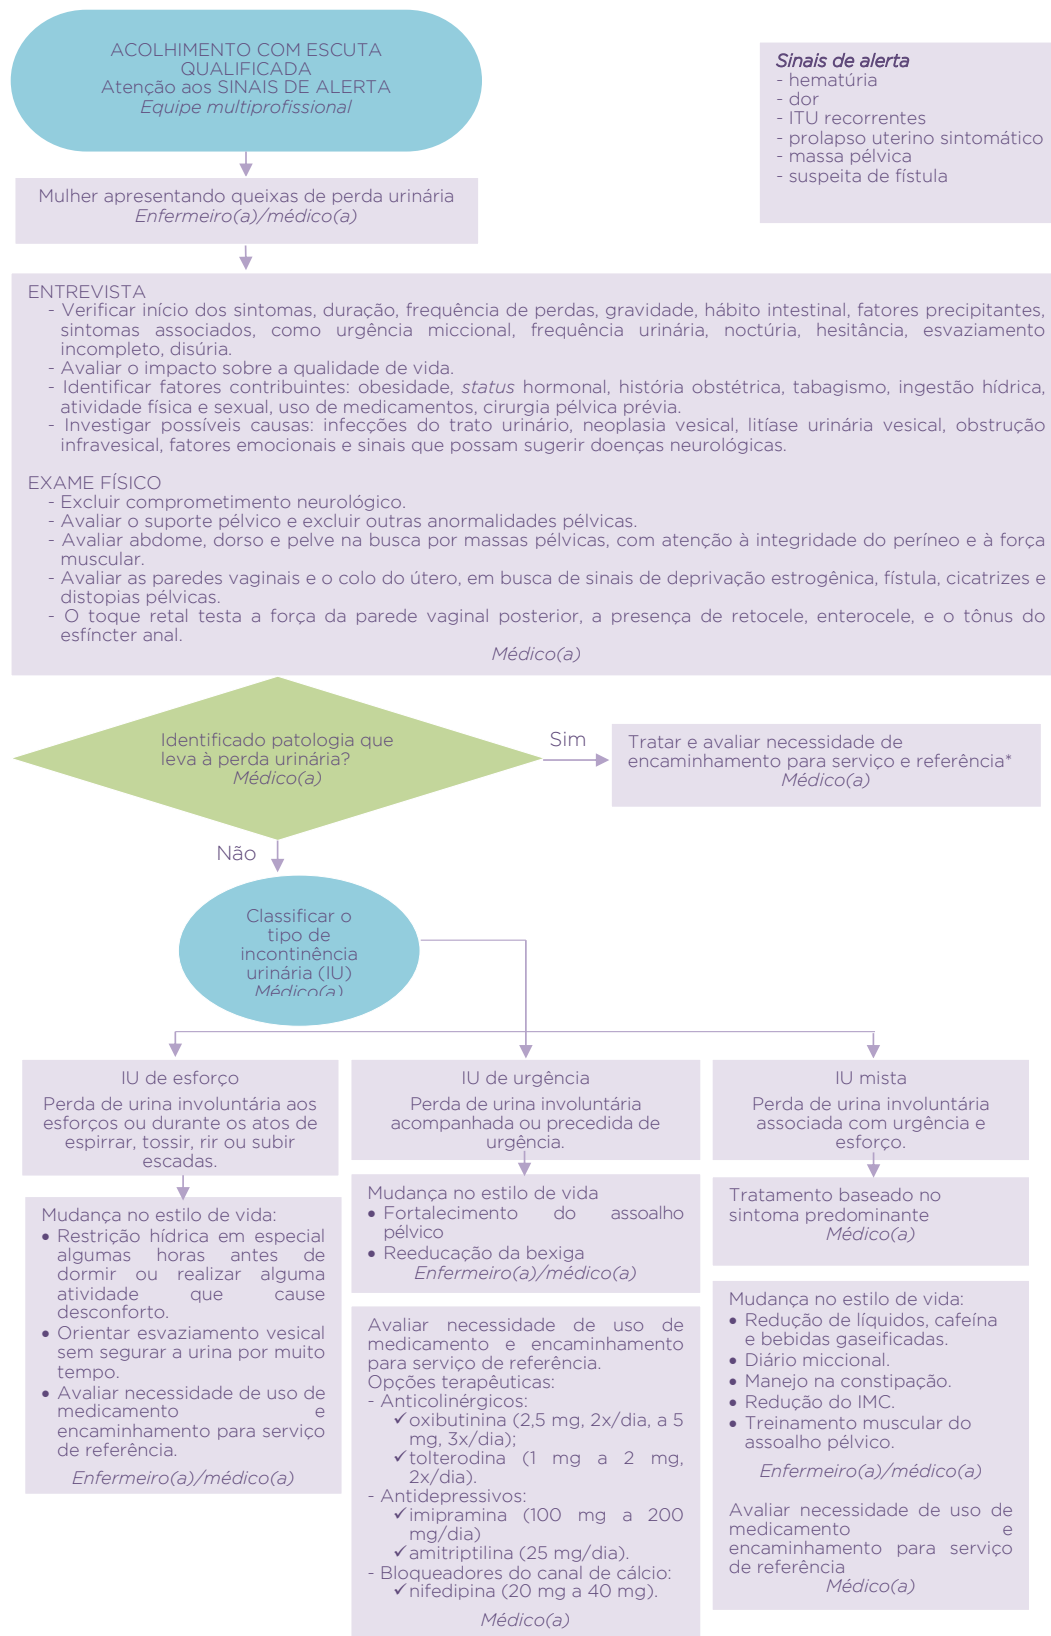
ACOLHIMENTO COM ESCUTA QUALIFICADA
Atenção aos SINAIS DE ALERTA
Equipe multiprofissional

Sinais de alerta
- hematúria
- dor
- ITU recorrentes
- prolapso uterino sintomático
- massa pélvica
- suspeita de fístula

Mulher apresentando queixas de perda urinária
Enfermeiro(a)/médico(a)

ENTREVISTA
- Verificar início dos sintomas, duração, frequência de perdas, gravidade, hábito intestinal, fatores precipitantes, sintomas associados, como urgência miccional, frequência urinária, noctúria, hesitância, esvaziamento incompleto, disúria.
- Avaliar o impacto sobre a qualidade de vida.
- Identificar fatores contribuintes: obesidade, status hormonal, história obstétrica, tabagismo, ingestão hídrica, atividade física e sexual, uso de medicamentos, cirurgia pélvica prévia.
- Investigar possíveis causas: infecções do trato urinário, neoplasia vesical, litíase urinária vesical, obstrução infravesical, fatores emocionais e sinais que possam sugerir doenças neurológicas.

EXAME FÍSICO
- Excluir comprometimento neurológico.
- Avaliar o suporte pélvico e excluir outras anormalidades pélvicas.
- Avaliar abdome, dorso e pelve na busca por massas pélvicas, com atenção à integridade do períneo e à força muscular.
- Avaliar as paredes vaginais e o colo do útero, em busca de sinais de deprivação estrogênica, fístula, cicatrizes e distopias pélvicas.
- O toque retal testa a força da parede vaginal posterior, a presença de retocele, enterocele, e o tônus do esfíncter anal.
Médico(a)

Identificado patologia que leva à perda urinária?
Médico(a)

Sim

Tratar e avaliar necessidade de encaminhamento para serviço e referência*
Médico(a)

Não

Classificar o tipo de incontinência urinária (IU)
Médico(a)

IU de esforço
Perda de urina involuntária aos esforços ou durante os atos de espirrar, tossir, rir ou subir escadas.

Mudança no estilo de vida:
• Restrição hídrica em especial algumas horas antes de dormir ou realizar alguma atividade que cause desconforto.
• Orientar esvaziamento vesical sem segurar a urina por muito tempo.
• Avaliar necessidade de uso de medicamento e encaminhamento para serviço de referência.
Enfermeiro(a)/médico(a)

IU de urgência
Perda de urina involuntária acompanhada ou precedida de urgência.

Mudança no estilo de vida
• Fortalecimento do assoalho pélvico
• Reeducação da bexiga
Enfermeiro(a)/médico(a)

Avaliar necessidade de uso de medicamento e encaminhamento para serviço de referência.
Opções terapêuticas:
- Anticolinérgicos:
✓oxibutinina (2,5 mg, 2x/dia, a 5 mg, 3x/dia);
✓tolterodina (1 mg a 2 mg, 2x/dia).
- Antidepressivos:
✓imipramina (100 mg a 200 mg/dia)
✓amitriptilina (25 mg/dia).
- Bloqueadores do canal de cálcio:
✓nifedipina (20 mg a 40 mg).
Médico(a)

IU mista
Perda de urina involuntária associada com urgência e esforço.

Tratamento baseado no sintoma predominante
Médico(a)

Mudança no estilo de vida:
• Redução de líquidos, cafeína e bebidas gaseificadas.
• Diário miccional.
• Manejo na constipação.
• Redução do IMC.
• Treinamento muscular do assoalho pélvico.
Enfermeiro(a)/médico(a)

Avaliar necessidade de uso de medicamento e encaminhamento para serviço de referência
Médico(a)